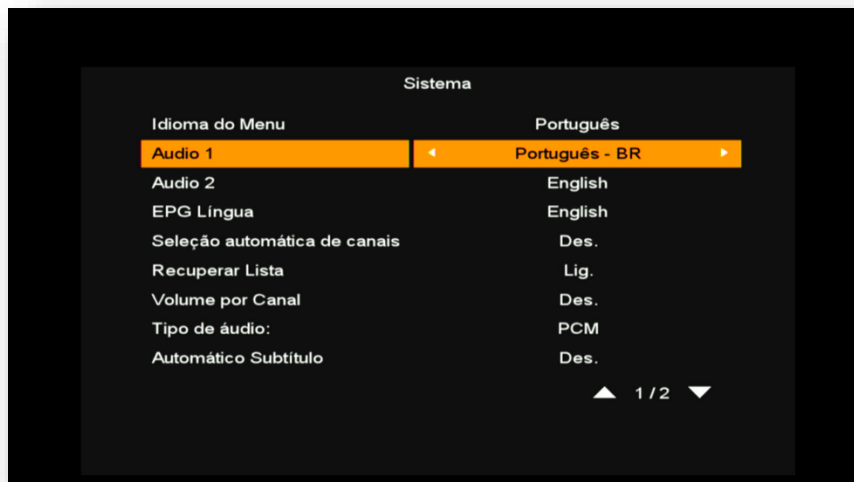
Sistema

| | |
|---|---|
| Idioma do Menu | Português |
| Audio 1 | Português - BR |
| Audio 2 | English |
| EPG Língua | English |
| Seleção automática de canais | Des. |
| Recuperar Lista | Lig. |
| Volume por Canal | Des. |
| Tipo de áudio: | PCM |
| Automático Subtítulo | Des. |

1/2